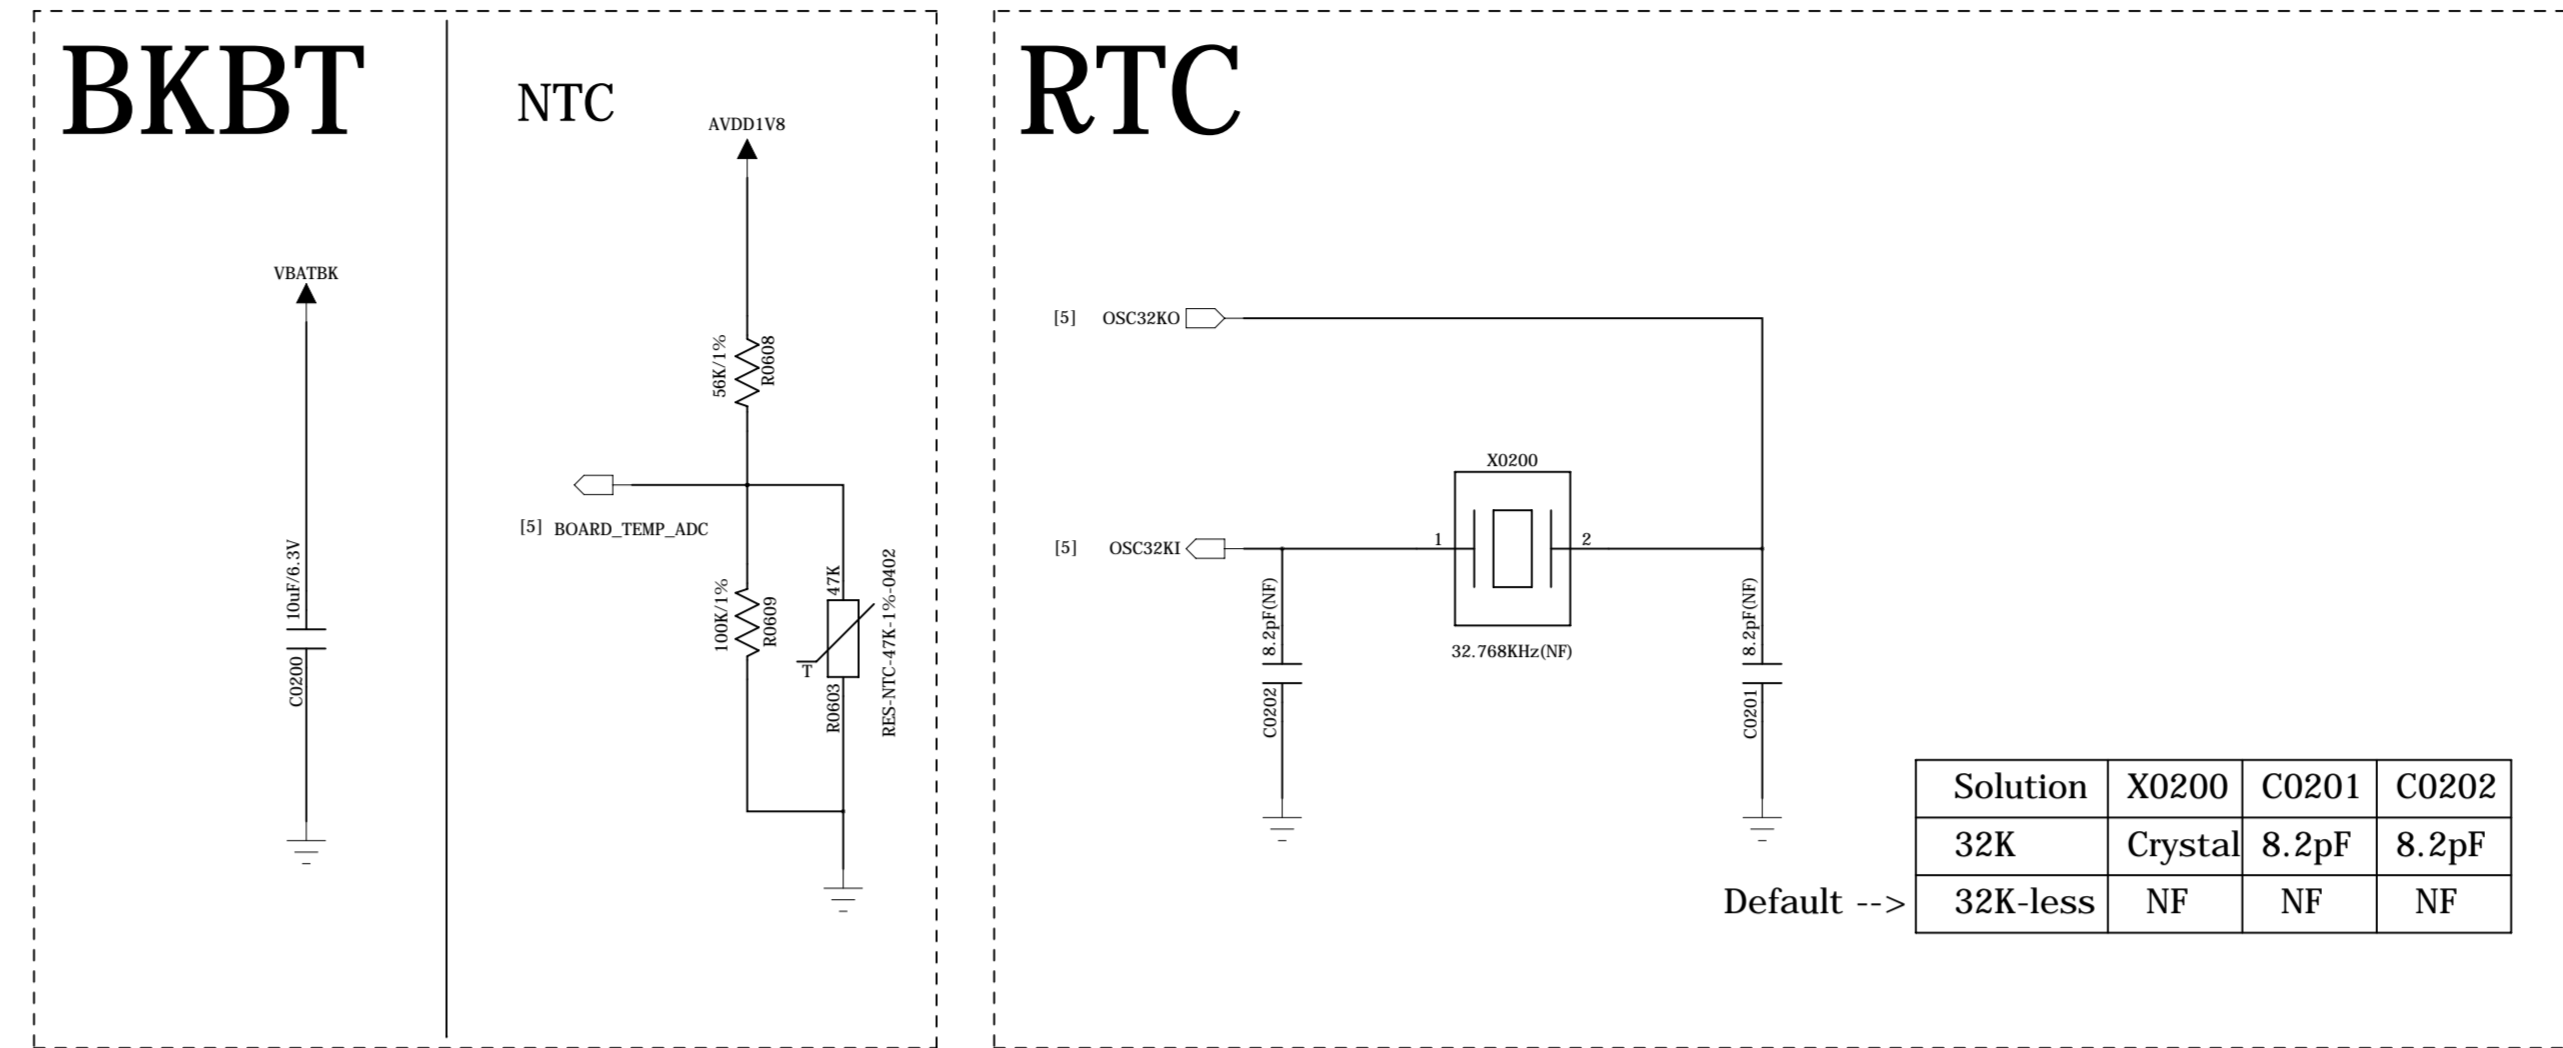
BKBT

VBATBK

10uF/6.3V
C0200

NTC

AVDD1V8

56K/1%
R0608

[5] BOARD_TEMP_ADC

100K/1%
R0609

47K
T
R0603
RES-NTC-47K-1%-0402

RTC

[5] OSC32KO

[5] OSC32KI

X0200
1
2
32.768KHz(NF)

8.2pF(NF)
C0202

8.2pF(NF)
C0201

| Solution | X0200 | C0201 | C0202 |
|---|---|---|---|
| 32K | Crystal | 8.2pF | 8.2pF |
| 32K-less | NF | NF | NF |

Default -->